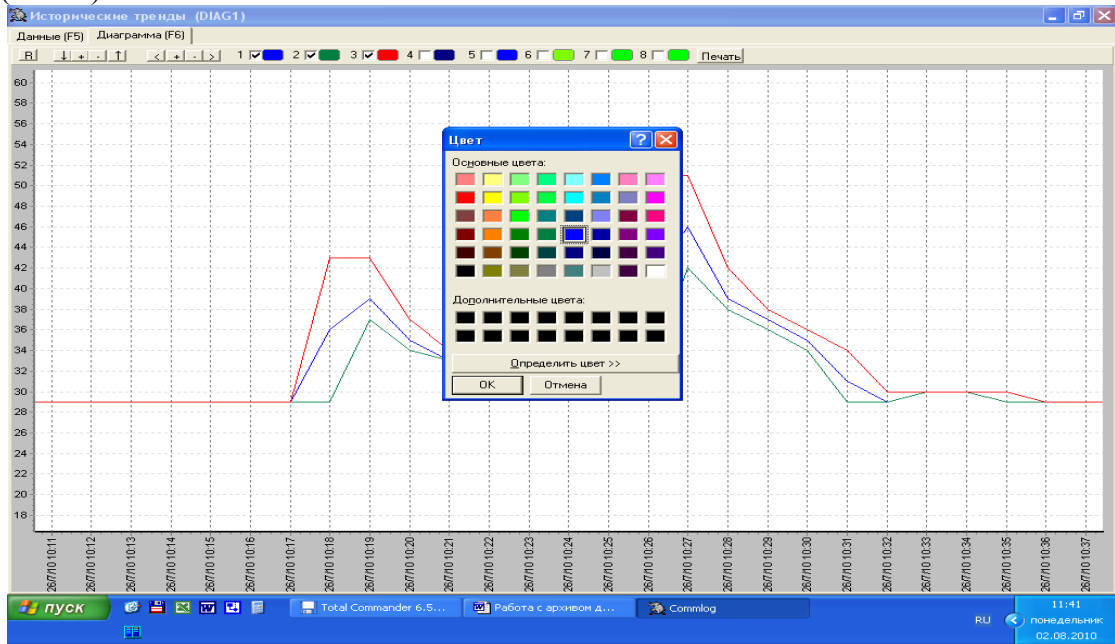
Историчеcкие тренды (DIAG1)

Данные (F5) Диаграмма (F6)

R ↓ + - ↑ < + - > 1 2 3 4 5 6 7 8 Печать

60
58
56
54
52
50
48
46
44
42
40
38
36
34
32
30
28
26
24
22
20
18

26/7/10 10:11
26/7/10 10:12
26/7/10 10:13
26/7/10 10:14
26/7/10 10:15
26/7/10 10:16
26/7/10 10:17
26/7/10 10:18
26/7/10 10:19
26/7/10 10:20
26/7/10 10:21
26/7/10 10:22
26/7/10 10:23
26/7/10 10:24
26/7/10 10:25
26/7/10 10:26
26/7/10 10:27
26/7/10 10:28
26/7/10 10:29
26/7/10 10:30
26/7/10 10:31
26/7/10 10:32
26/7/10 10:33
26/7/10 10:34
26/7/10 10:35
26/7/10 10:36
26/7/10 10:37

Цвет

Основные цвета:

Дополнительные цвета:

Определить цвет >>

OK Отмена

пуск Total Commander 6.5... Работа с архивом д... Commlog

RU 11:41 понедельник 02.08.2010